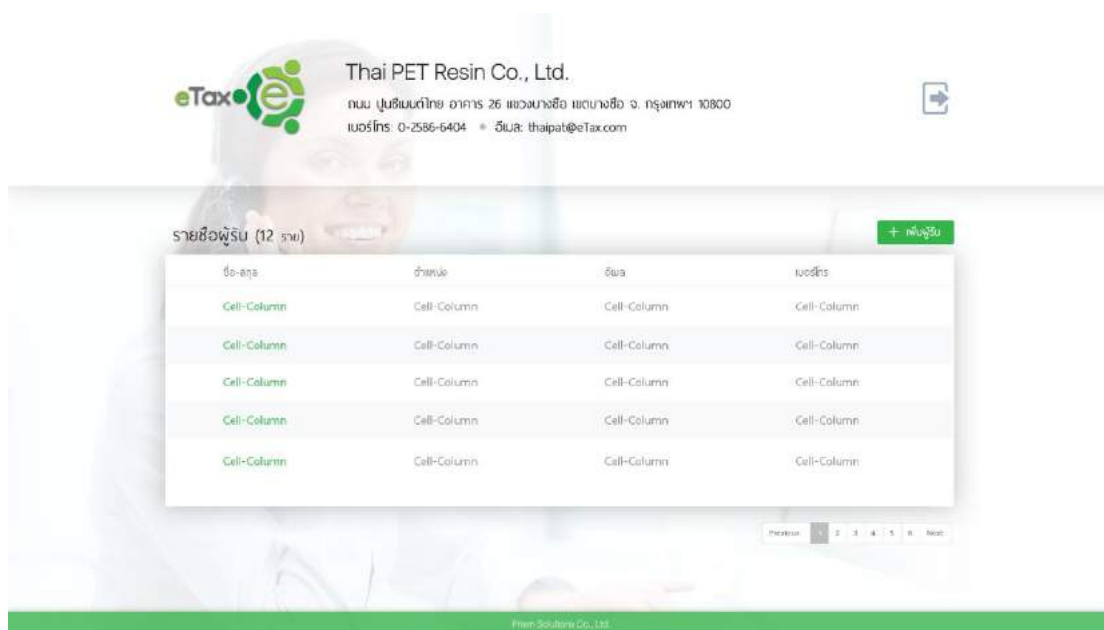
eTax e

Thai PET Resin Co., Ltd.
ถนน ปูนซิเมนต์ไทย อาคาร 26 แขวงบางซื่อ เขตบางซื่อ จ. กรุงเทพฯ 10800
เบอร์โทร: 0-2586-6404 • อีเมล: thaipat@eTax.com

รายชื่อผู้รับ (12 ราย)

+ เพิ่มผู้รับ

| ชื่อ-สกุล | ตำแหน่ง | อีเมล | เบอร์โทร |
|---|---|---|---|
| Cell-Column | Cell-Column | Cell-Column | Cell-Column |
| Cell-Column | Cell-Column | Cell-Column | Cell-Column |
| Cell-Column | Cell-Column | Cell-Column | Cell-Column |
| Cell-Column | Cell-Column | Cell-Column | Cell-Column |
| Cell-Column | Cell-Column | Cell-Column | Cell-Column |

Previous 1 2 3 4 5 6 Next

Prism Solutions Co., Ltd.